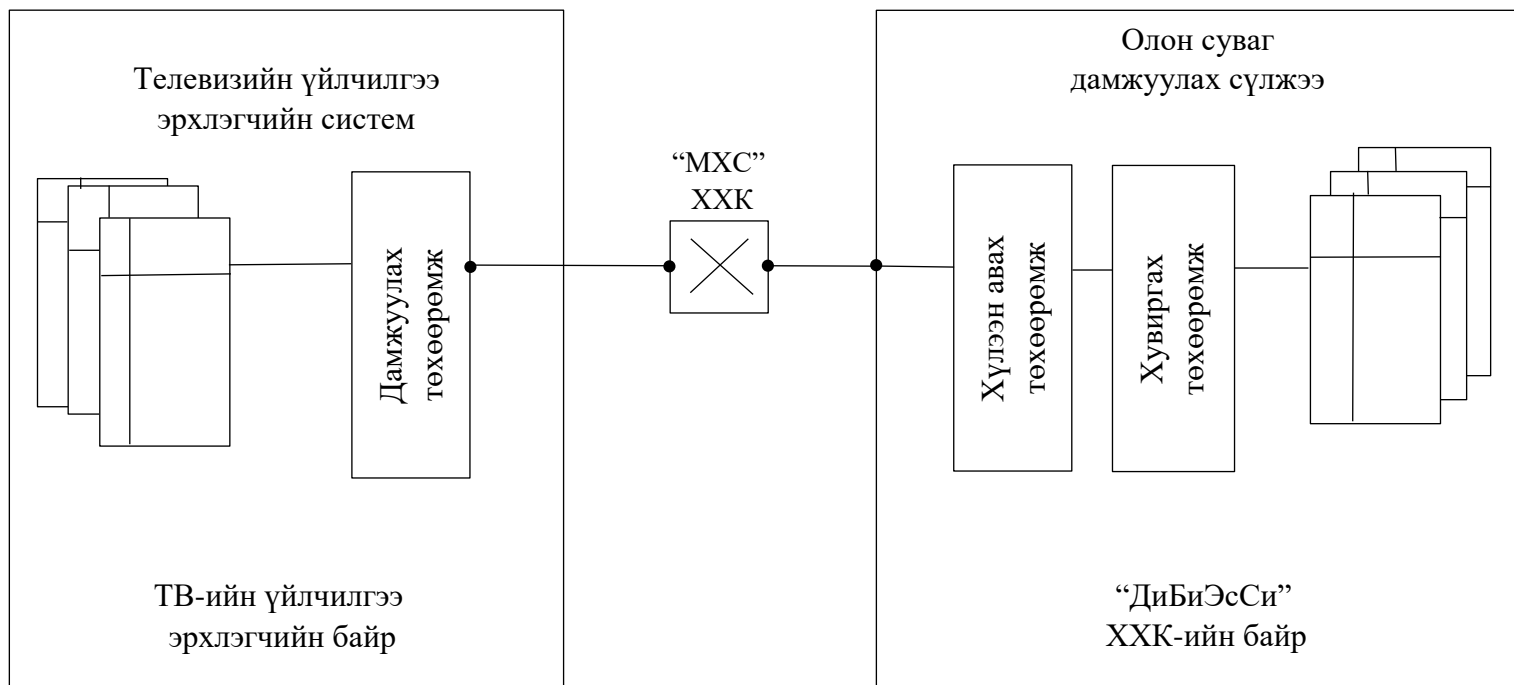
Телевизийн үйлчилгээ эрхлэгчийн систем

Дамжуулах төхөөрөмж

ТВ-ийн үйлчилгээ эрхлэгчийн байр

“МХС” ХХК

Олон суваг дамжуулах сүлжээ

Хүлээн авах төхөөрөмж

Хувиргах төхөөрөмж

“ДиБиЭсСи” ХХК-ийн байр